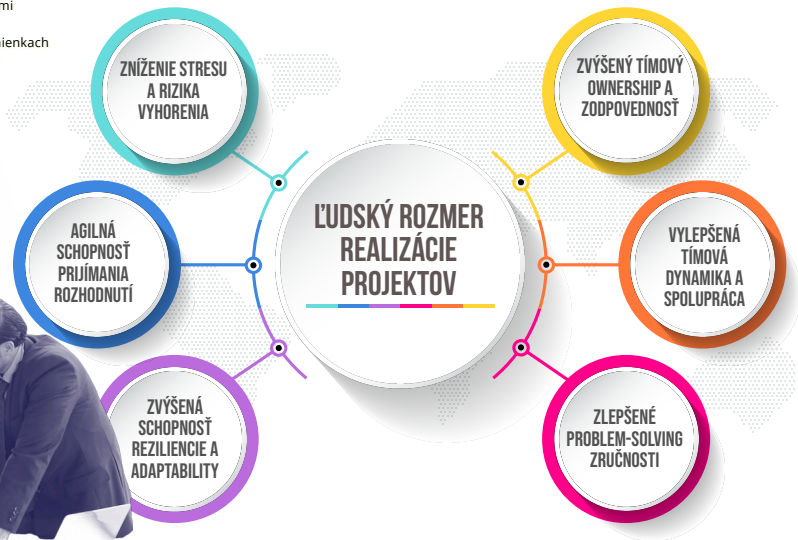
mi

ienkach

ZNÍŽENIE STRESU A RIZIKA VYHORENIA

ZVÝŠENÝ TÍMOVÝ OWNERSHIP A ZODPOVEDNOSŤ

AGILNÁ SCHOPNOSŤ PRIJÍMANIA ROZHODNUTÍ

ĽUDSKÝ ROZMER REALIZÁCIE PROJEKTOV

VYLEPŠENÁ TÍMOVÁ DYNAMIKA A SPOLUPRÁCA

ZVÝŠENÁ SCHOPNOSŤ REZILIENCIE A ADAPTABILITY

ZLEPŠENÉ PROBLEM-SOLVING ZRUČNOSTI